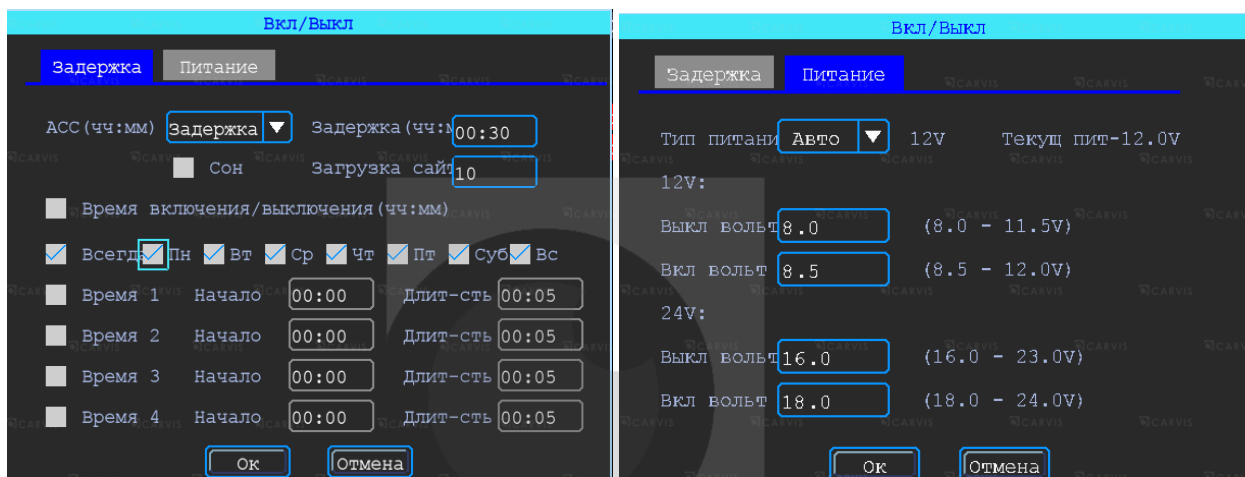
Вкл/Выкл

Задержка Питание

ACC(чч:мм) Задержка Задержка(чч: 00:30

Сон Загрузка сайт 10

Время включения/выключения(чч:мм)

Всегда Пн Вт Ср Чт Пт Суб Вс

Время 1 Начало 00:00 Длит-сть 00:05

Время 2 Начало 00:00 Длит-сть 00:05

Время 3 Начало 00:00 Длит-сть 00:05

Время 4 Начало 00:00 Длит-сть 00:05

Ок Отмена

Вкл/Выкл

Задержка Питание

Тип питани Авто 12V Текущ пит-12.0V

12V:

Выкл вольт 8.0 (8.0 - 11.5V)

Вкл вольт 8.5 (8.5 - 12.0V)

24V:

Выкл вольт 16.0 (16.0 - 23.0V)

Вкл вольт 18.0 (18.0 - 24.0V)

Ок Отмена